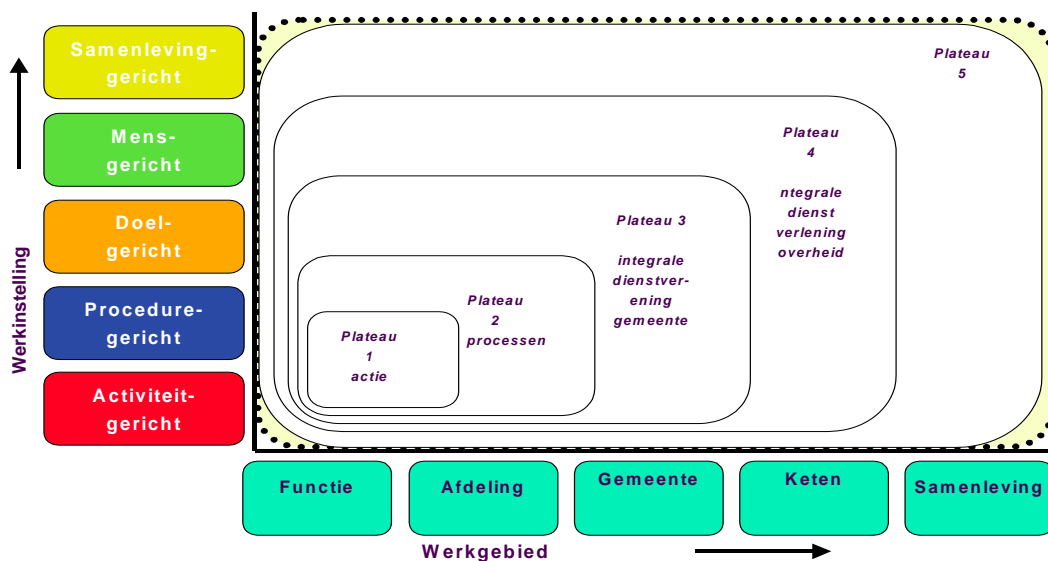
Samenleving-gericht

Mens-gericht

Doel-gericht

Procedure-gericht

Activiteit-gericht

Werkinstelling

Plateau 5

Plateau 4

ntegrale dienst verlening overheid

Plateau 3

integrale dienstver-ening gemeente

Plateau 2 processen

Plateau 1 actie

Functie

Afdeling

Gemeente

Keten

Samenleving

Werkgebied